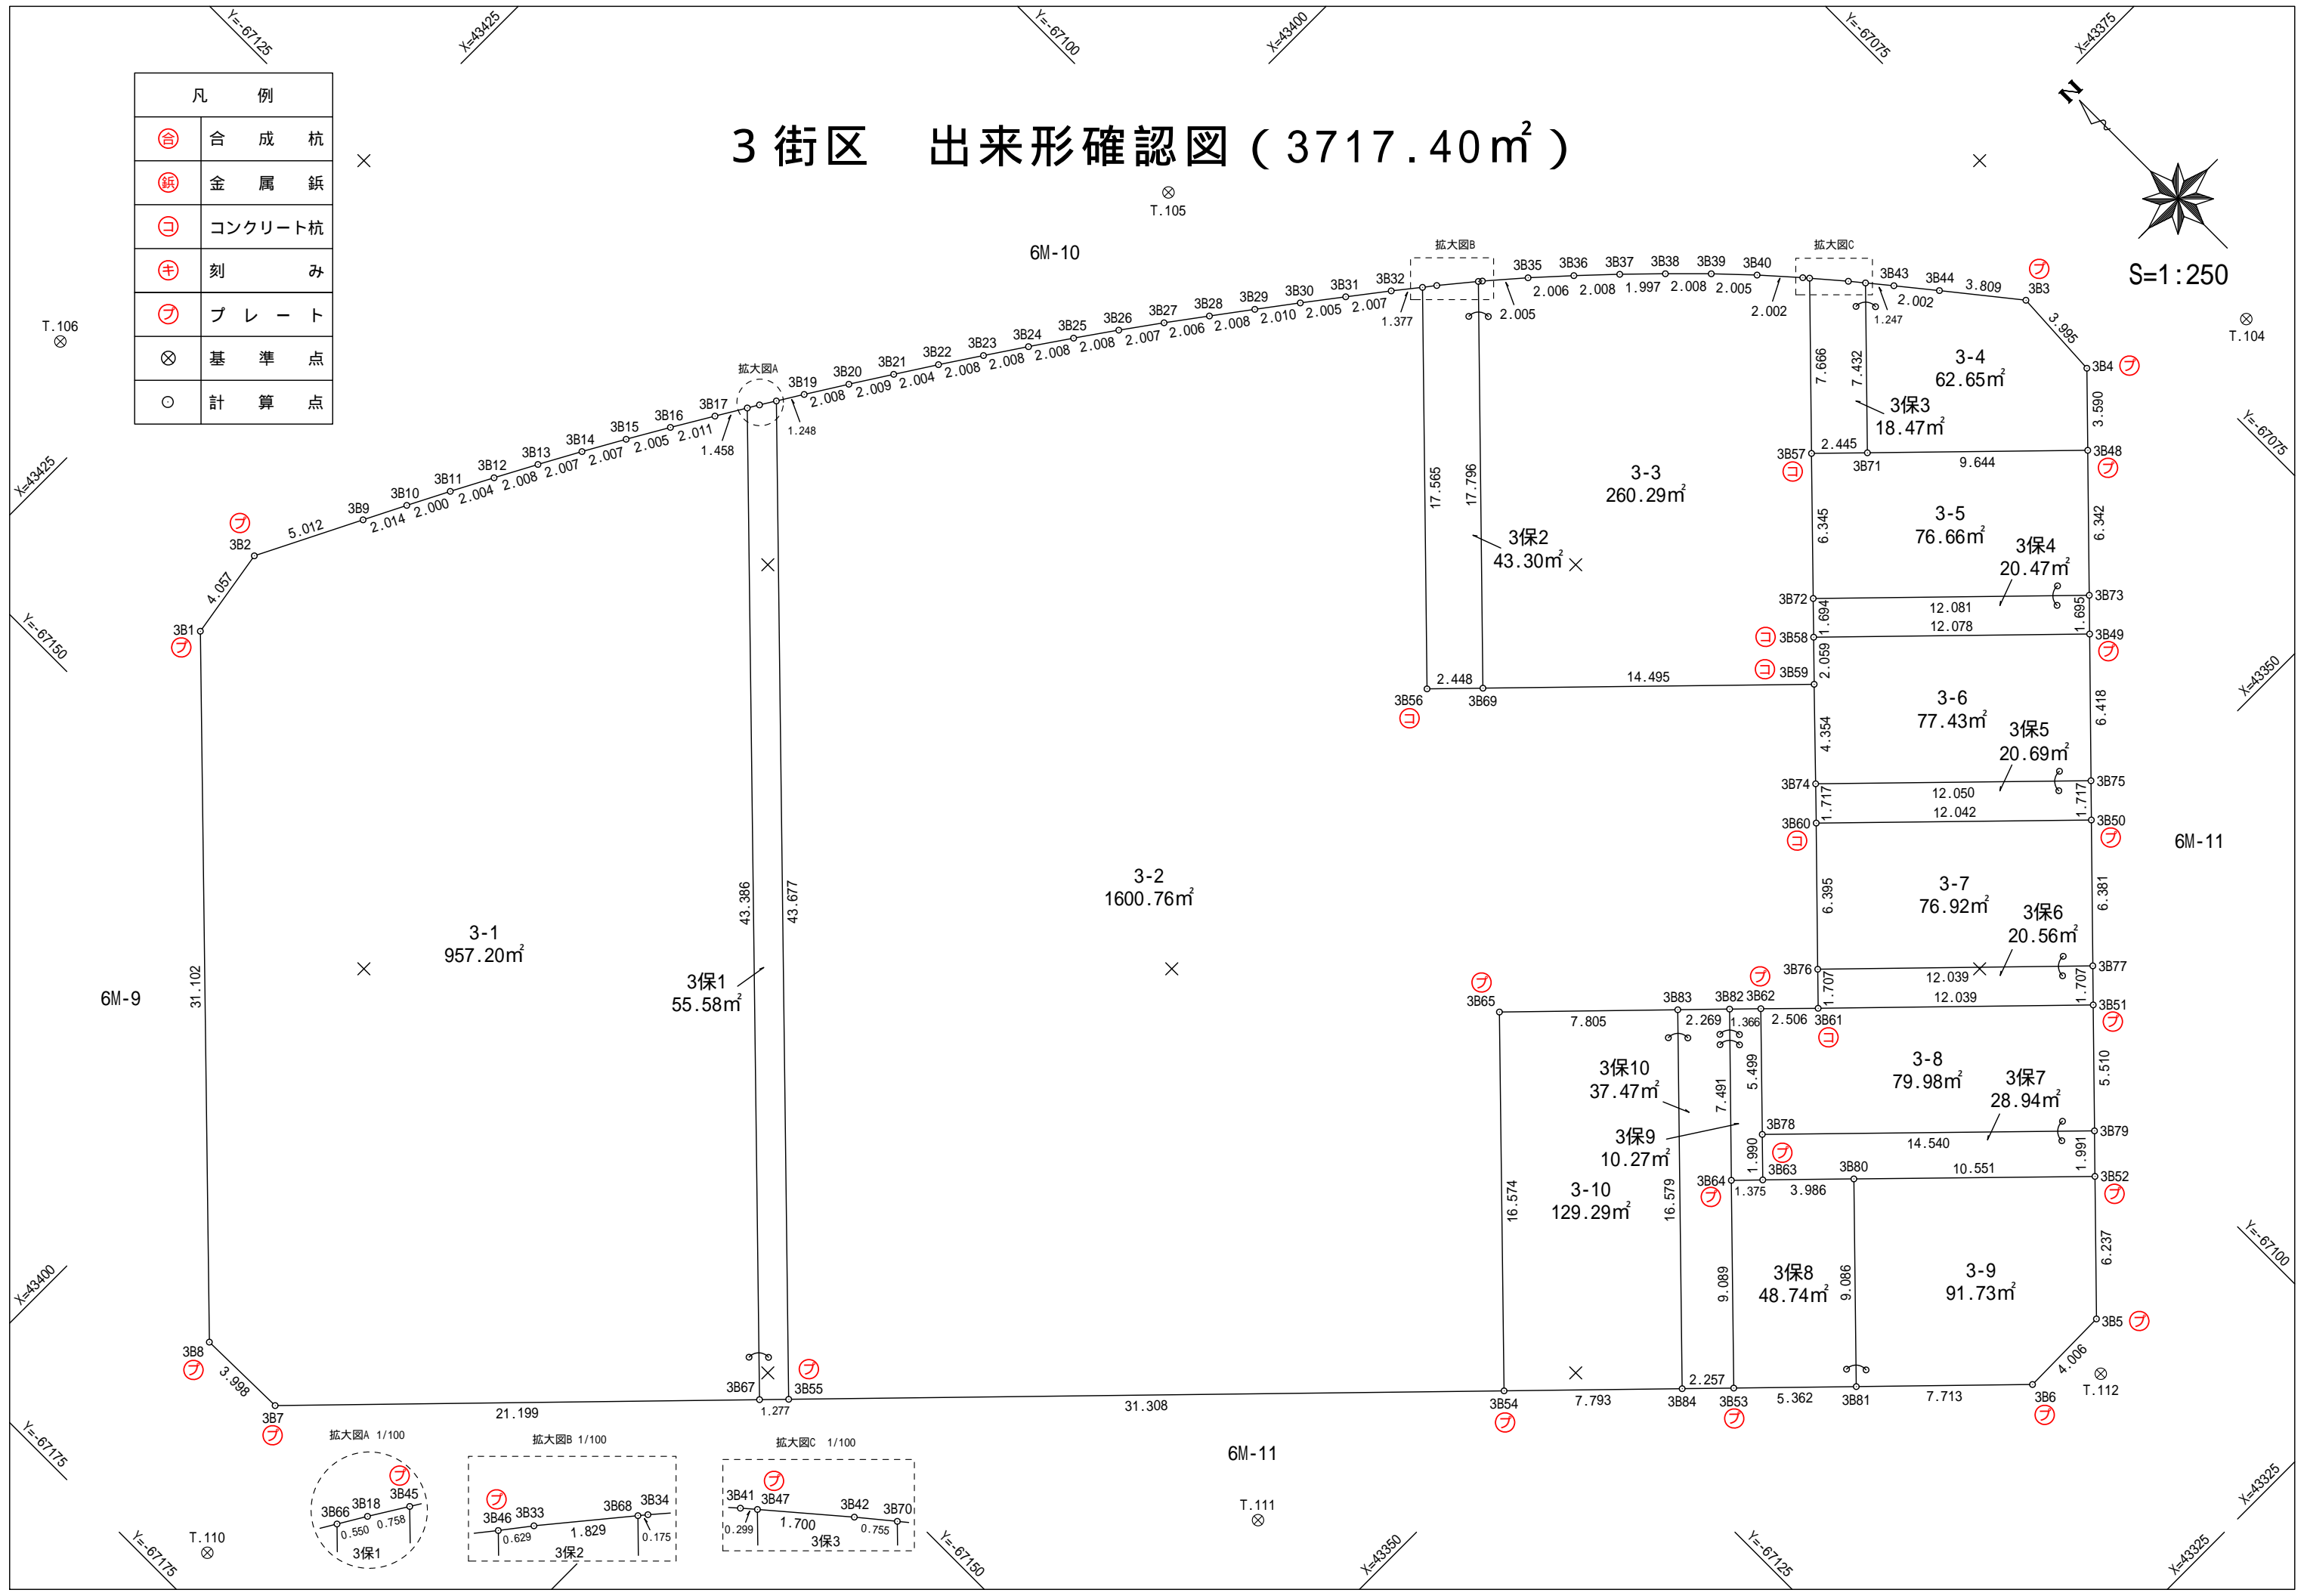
3街区　出来形確認図（3717.40㎡）

S=1:250

| 凡 | 例 |
|---|---|
| 合 | 合成杭 |
| 鋲 | 金属鋲 |
| コ | コンクリート杭 |
| キ | 刻み |
| プ | プレート |
| ⊗ | 基準点 |
| ○ | 計算点 |

Y=-67125　X=43425　Y=-67100　X=43400　Y=-67075　X=43375
X=43425　Y=-67150　X=43400　Y=-67175
Y=-67075　X=43350　Y=-67100　X=43325
Y=-67175　Y=-67150　X=43350　Y=-67125　X=43325

T.105　T.106　T.104　T.110　T.111　T.112

6M-10　6M-9　6M-11　6M-11

3-1
957.20㎡

3保1
55.58㎡

3-2
1600.76㎡

3-3
260.29㎡

3保2
43.30㎡

3-4
62.65㎡

3保3
18.47㎡

3-5
76.66㎡

3保4
20.47㎡

3-6
77.43㎡

3保5
20.69㎡

3-7
76.92㎡

3保6
20.56㎡

3-8
79.98㎡

3保7
28.94㎡

3保10
37.47㎡

3保9
10.27㎡

3-10
129.29㎡

3保8
48.74㎡

3-9
91.73㎡

3B1 3B2 3B3 3B4 3B5 3B6 3B7 3B8 3B9 3B10 3B11 3B12 3B13 3B14 3B15 3B16 3B17 3B19 3B20 3B21 3B22 3B23 3B24 3B25 3B26 3B27 3B28 3B29 3B30 3B31 3B32 3B35 3B36 3B37 3B38 3B39 3B40 3B43 3B44 3B48 3B49 3B50 3B51 3B52 3B53 3B54 3B55 3B56 3B57 3B58 3B59 3B60 3B61 3B62 3B63 3B64 3B65 3B67 3B69 3B71 3B72 3B73 3B74 3B75 3B76 3B77 3B78 3B79 3B80 3B81 3B82 3B83 3B84

5.012 4.057 2.014 2.000 2.004 2.008 2.007 2.007 2.005 2.011 1.458 1.248 2.008 2.009 2.004 2.008 2.008 2.008 2.008 2.007 2.006 2.008 2.010 2.005 2.007 1.377 2.005 2.006 2.008 1.997 2.008 2.005 2.002 1.247 2.002 3.809 3.995 3.590 6.342 1.695 6.418 1.717 6.381 1.707 5.510 1.991 6.237 4.006 7.713 5.362 2.257 7.793 31.308 1.277 21.199 3.998 31.102 43.386 43.677 17.565 17.796 2.448 14.495 7.666 7.432 2.445 9.644 6.345 12.081 12.078 1.694 2.059 4.354 12.050 12.042 1.717 6.395 12.039 12.039 1.707 2.506 1.366 2.269 7.805 5.499 7.491 14.540 1.990 10.551 1.375 3.986 16.574 16.579 9.089 9.086

拡大図A　拡大図B　拡大図C

拡大図A 1/100
3B66 3B18 3B45 0.550 0.758 3保1

拡大図B 1/100
3B46 3B33 3B68 3B34 0.629 1.829 0.175 3保2

拡大図C 1/100
3B41 3B47 3B42 3B70 0.299 1.700 0.755 3保3